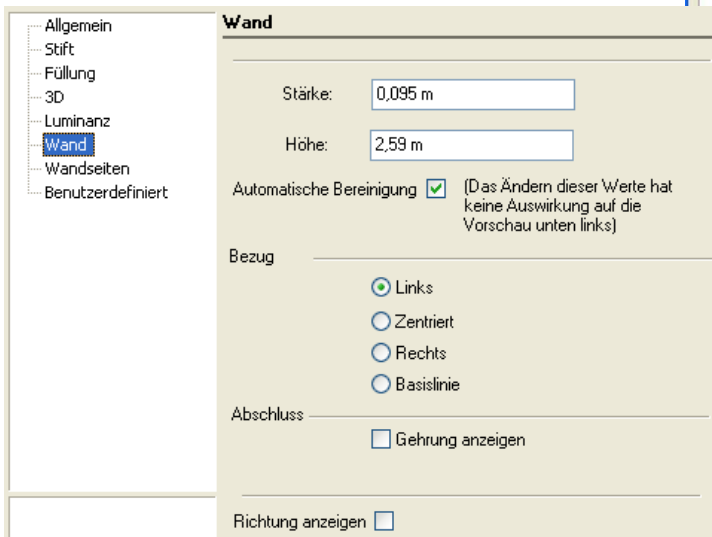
Allgemein
Stift
Füllung
3D
Luminanz
Wand
Wandseiten
Benutzerdefiniert

Wand

Stärke: 0,095 m

Höhe: 2,59 m

Automatische Bereinigung (Das Ändern dieser Werte hat keine Auswirkung auf die Vorschau unten links)

Bezug

Links
Zentriert
Rechts
Basislinie

Abschluss

Gehrung anzeigen

Richtung anzeigen